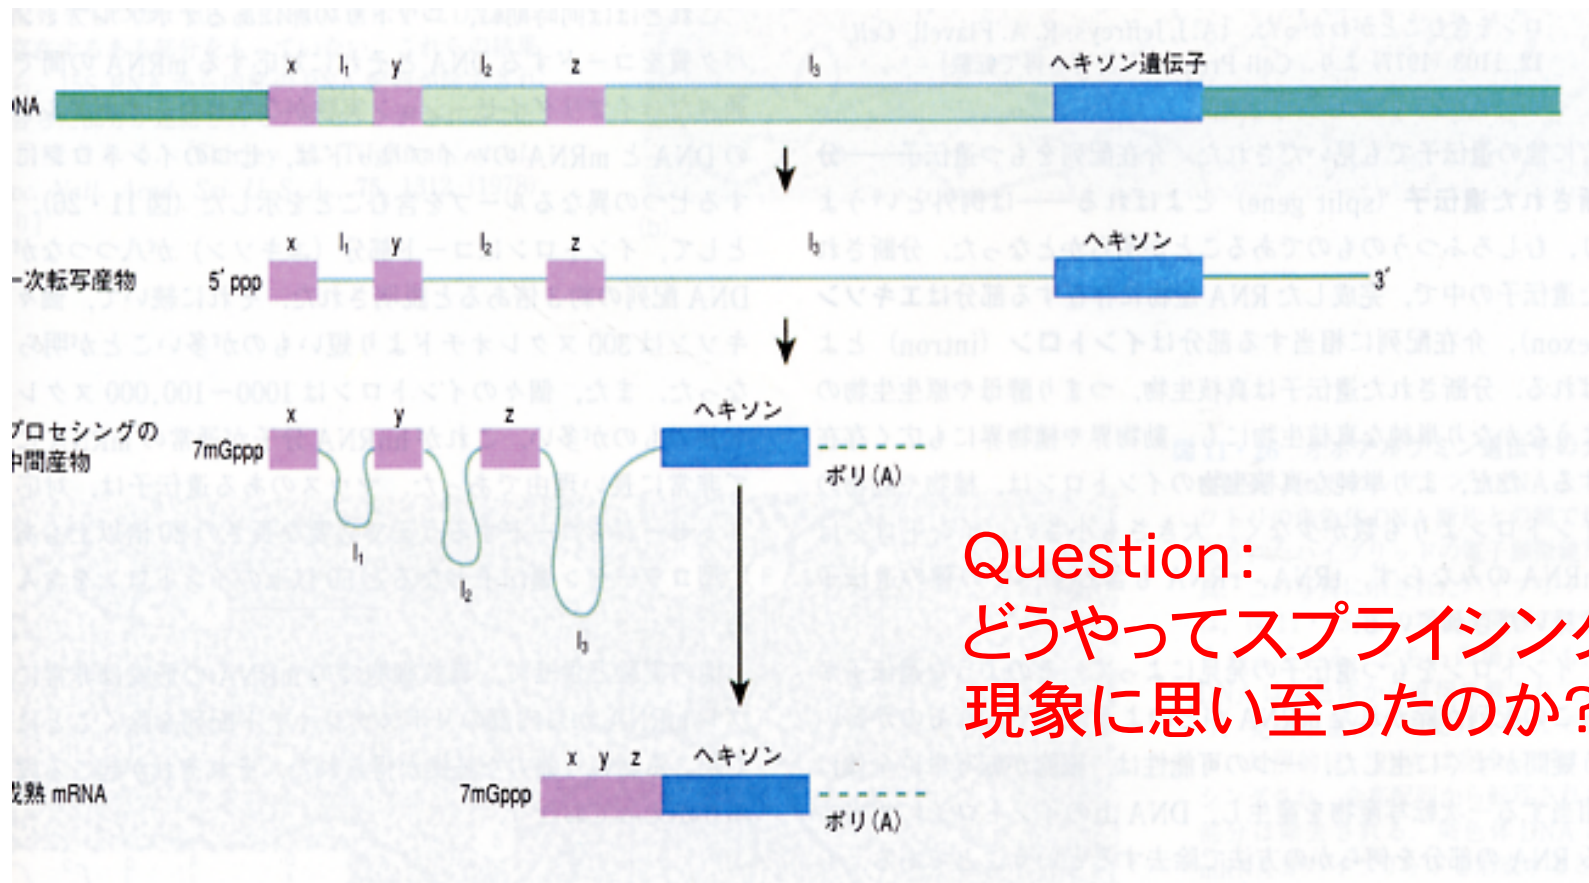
x $I_1$ y $I_2$ z $I_3$ ヘキソン遺伝子

NA

x $I_1$ y $I_2$ z $I_3$ ヘキソン

一次転写産物 5′ppp 3′

x y z ヘキソン

プロセシングの中間産物 7mGppp ポリ(A)

$I_1$ $I_2$ $I_3$

x y z ヘキソン

成熟 mRNA 7mGppp ポリ(A)

Question:
どうやってスプライシン
現象に思い至ったのか?